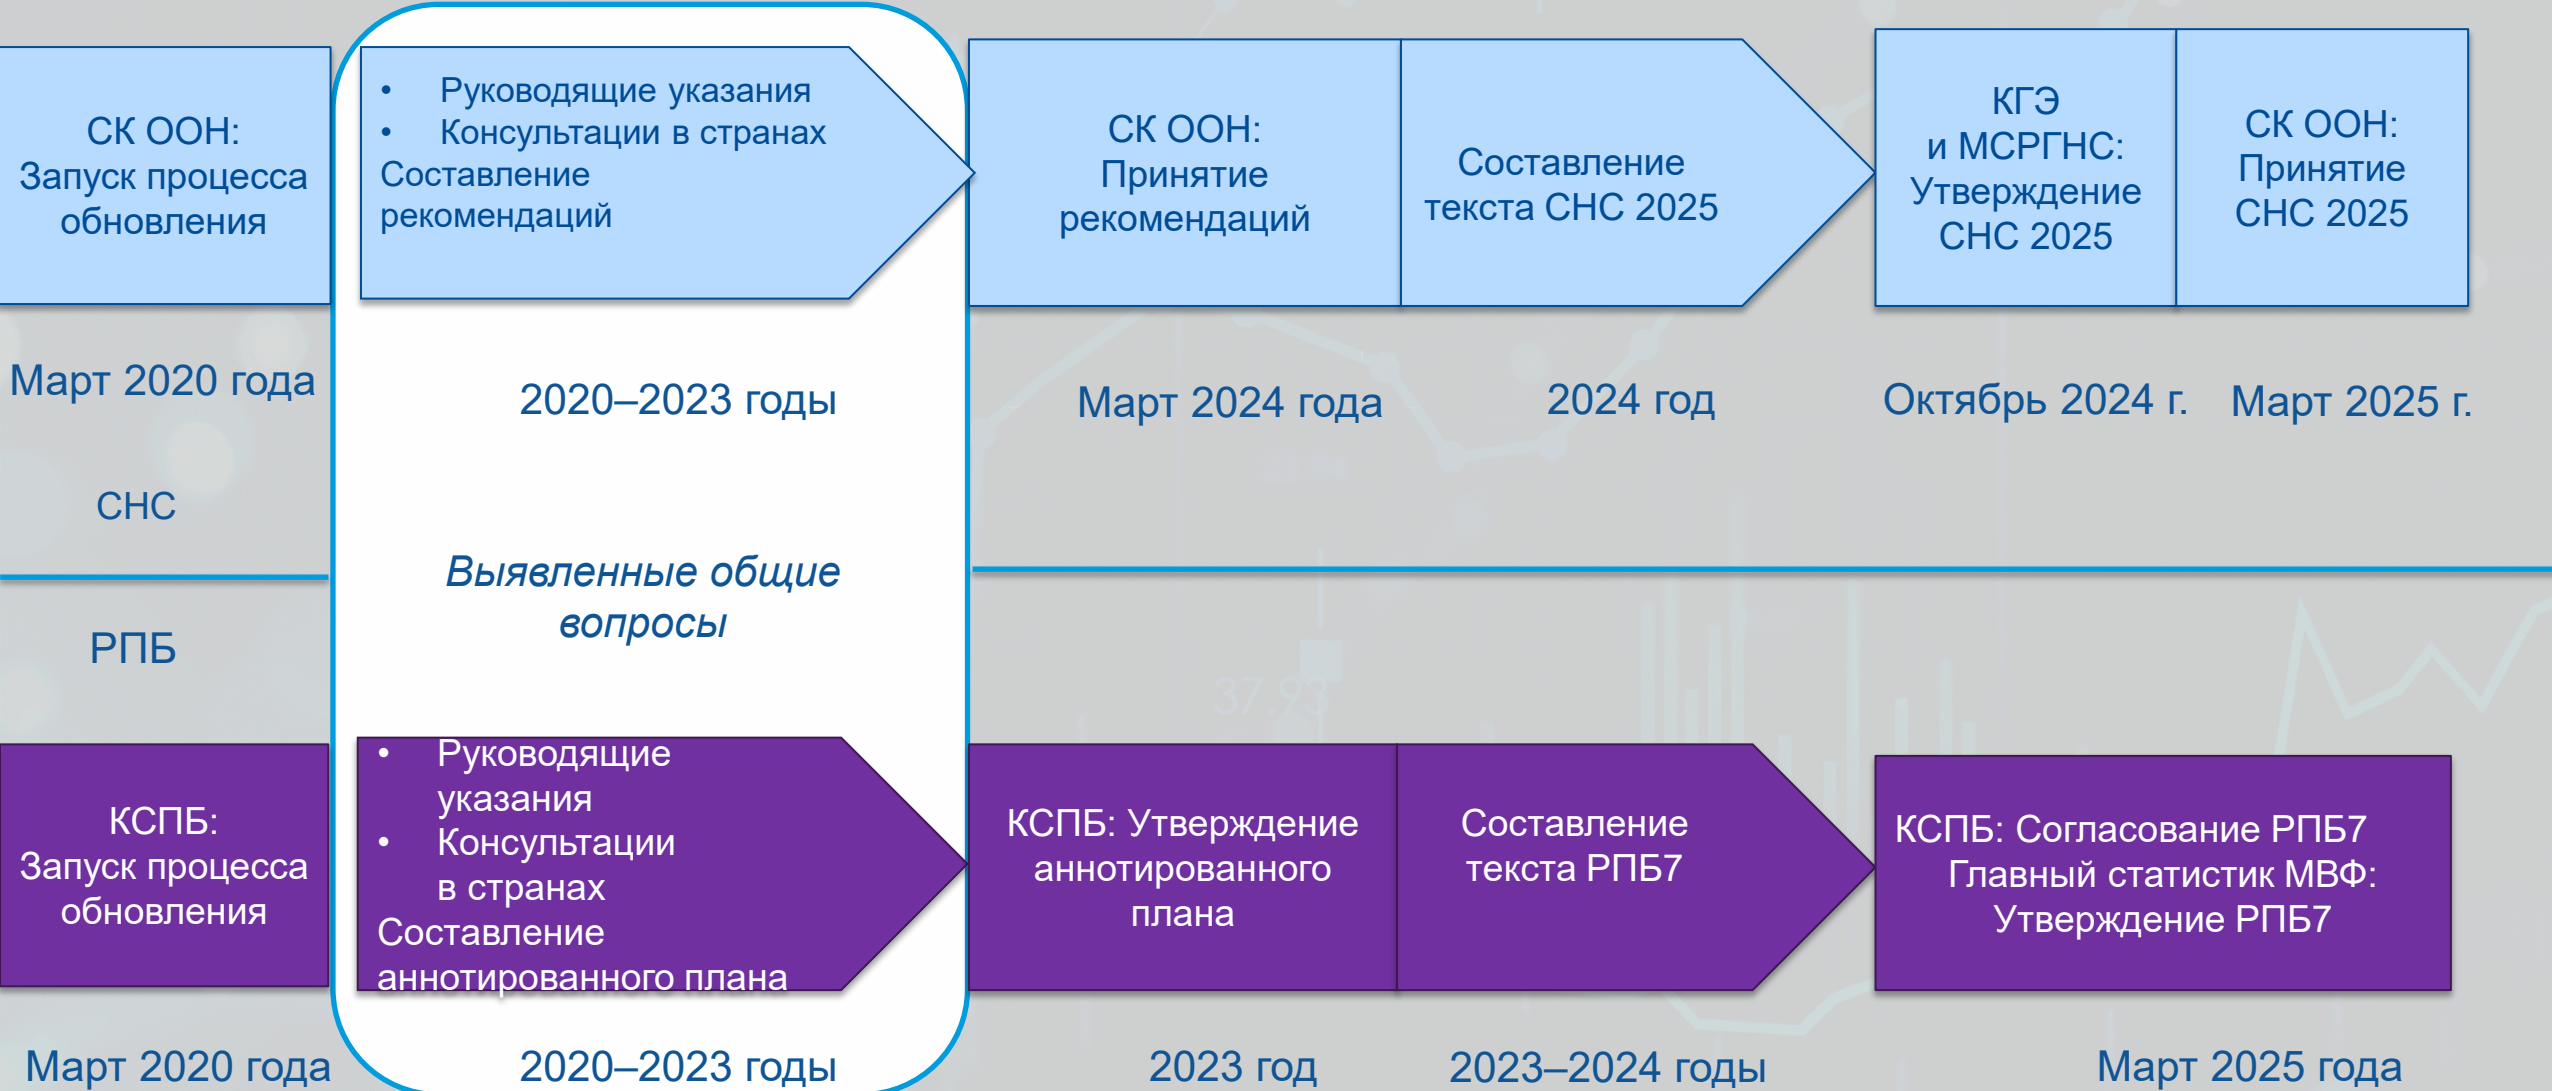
СК ООН: Запуск процесса обновления

• Руководящие указания
• Консультации в странах
Составление рекомендаций

СК ООН: Принятие рекомендаций

Составление текста СНС 2025

КГЭ и МСРГНС: Утверждение СНС 2025

СК ООН: Принятие СНС 2025

Март 2020 года

2020–2023 годы

Март 2024 года

2024 год

Октябрь 2024 г.

Март 2025 г.

СНС

Выявленные общие вопросы

РПБ

КСПБ: Запуск процесса обновления

• Руководящие указания
• Консультации в странах
Составление аннотированного плана

КСПБ: Утверждение аннотированного плана

Составление текста РПБ7

КСПБ: Согласование РПБ7 Главный статистик МВФ: Утверждение РПБ7

Март 2020 года

2020–2023 годы

2023 год

2023–2024 годы

Март 2025 года